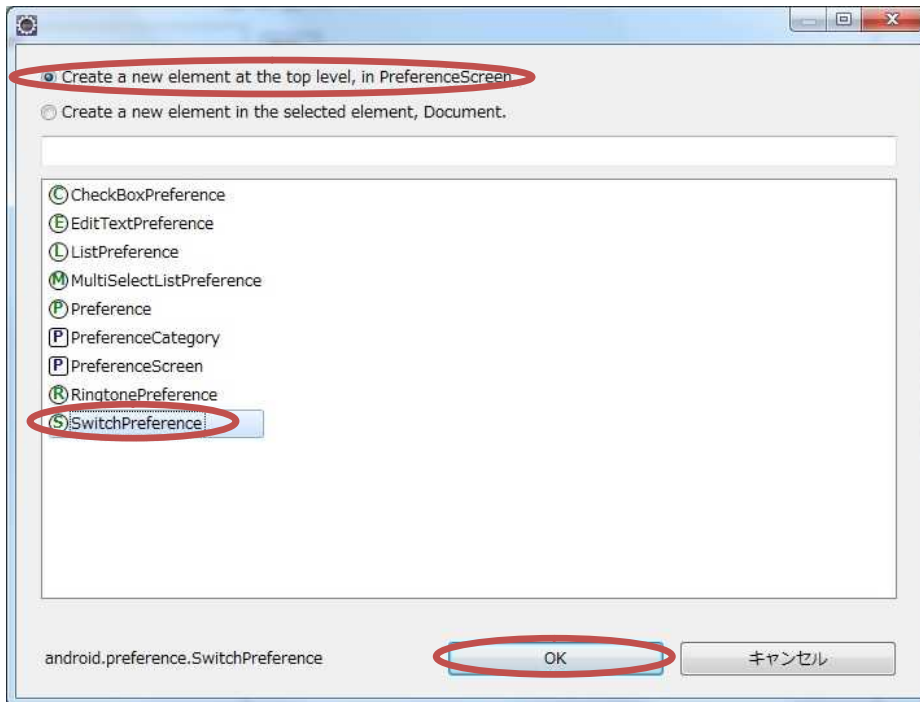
Create a new element at the top level, in PreferenceScreen

Create a new element in the selected element, Document.

C CheckBoxPreference
E EditTextPreference
L ListPreference
M MultiSelectListPreference
P Preference
P PreferenceCategory
P PreferenceScreen
R RingtonePreference
S SwitchPreference

android.preference.SwitchPreference

OK

キャンセル